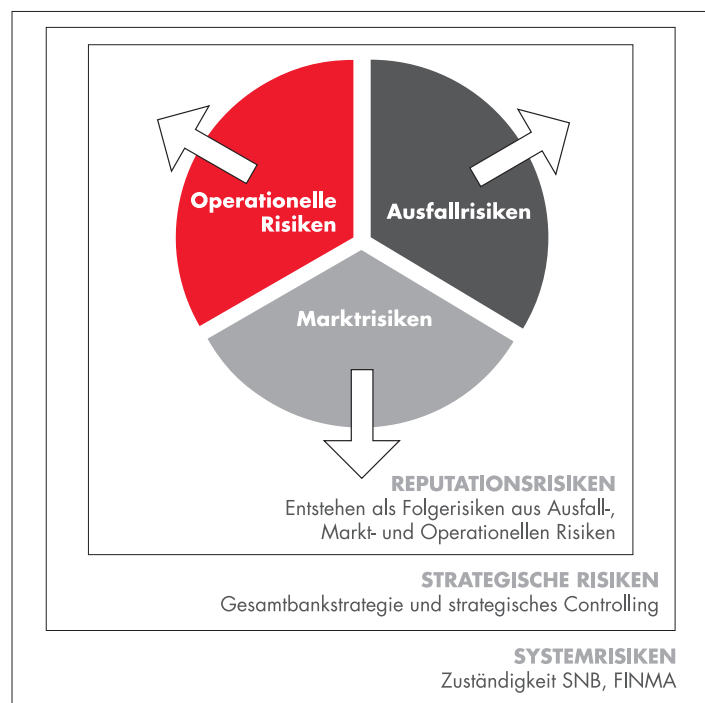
Operationelle Risiken

Ausfallrisiken

Marktrisiken

REPUTATIONSRISIKEN
Entstehen als Folgerisiken aus Ausfall-, Markt- und Operationellen Risiken

STRATEGISCHE RISIKEN
Gesamtbankstrategie und strategisches Controlling

SYSTEMRISIKEN
Zuständigkeit SNB, FINMA